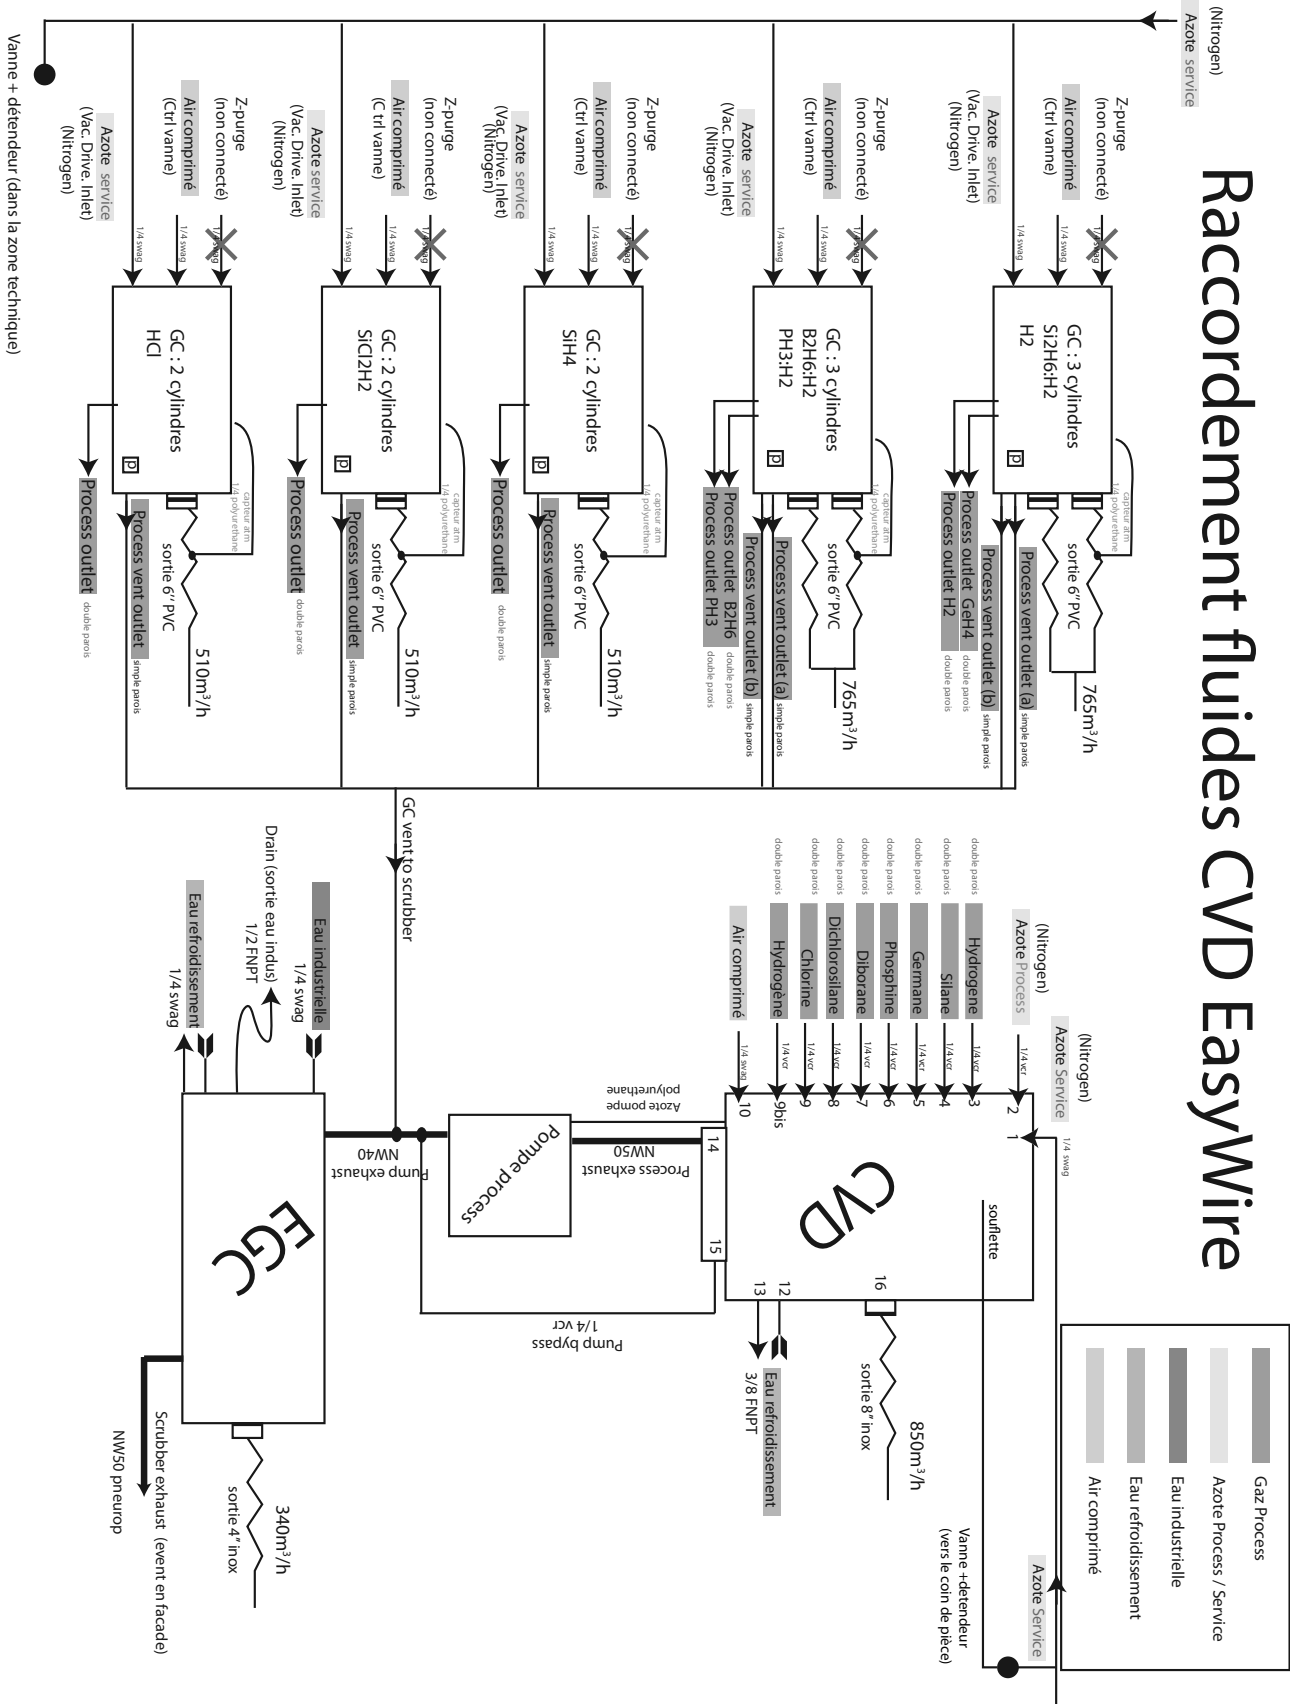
Raccordement fluides CVD EasyWire

Azote service
(Nitrogen)

Z-purge
(non connecté)
Air comprimé
(Ctrl vanne)
Azote service
(Vac. Drive. Inlet)
(Nitrogen)
1/4 swag
1/4 swag
1/4 swag
GC : 3 cylindres
Si2H6:H2
H2
capteur atm
1/4 polyurethane
sortie 6" PVC
765m$^3$/h
Process vent outlet (a) simple parois
Process vent outlet (b) simple parois
Process outlet GeH4 double parois
Process outlet H2 double parois

Z-purge
(non connecté)
Air comprimé
(Ctrl vanne)
Azote service
(Vac. Drive. Inlet)
(Nitrogen)
1/4 swag
1/4 swag
1/4 swag
GC : 3 cylindres
B2H6:H2
PH3:H2
capteur atm
1/4 polyurethane
sortie 6" PVC
765m$^3$/h
Process vent outlet (a) simple parois
Process vent outlet (b) simple parois
Process outlet B2H6 double parois
Process outlet PH3 double parois

Z-purge
(non connecté)
Air comprimé
(Ctrl vanne)
Azote service
(Vac. Drive. Inlet)
(Nitrogen)
1/4 swag
1/4 swag
1/4 swag
GC : 2 cylindres
SiH4
capteur atm
1/4 polyurethane
sortie 6" PVC
510m$^3$/h
Process vent outlet simple parois
Process outlet double parois

Z-purge
(non connecté)
Air comprimé
(C trl vanne)
Azote service
(Vac. Drive. Inlet)
(Nitrogen)
1/4 swag
1/4 swag
1/4 swag
GC : 2 cylindres
SiCl2H2
capteur atm
1/4 polyurethane
sortie 6" PVC
510m$^3$/h
Process vent outlet simple parois
Process outlet double parois

Z-purge
(non connecté)
Air comprimé
(Ctrl vanne)
Azote service
(Vac. Drive. Inlet)
(Nitrogen)
1/4 swag
1/4 swag
1/4 swag
GC : 2 cylindres
HCl
capteur atm
1/4 polyurethane
sortie 6" PVC
510m$^3$/h
Process vent outlet simple parois
Process outlet double parois

Vanne + détendeur (dans la zone technique)

GC vent to scrubber

Azote Service
(Nitrogen)
1/4 vcr
Azote Process
(Nitrogen)
double parois Hydrogene 1/4 vcr 3
double parois Silane 1/4 vcr 4
double parois Germane 1/4 vcr 5
double parois Phosphine 1/4 vcr 6
double parois Diborane 1/4 vcr 7
double parois Dichlorosilane 1/4 vcr 8
double parois Chlorine 1/4 vcr 9
double parois Hydrogène 1/4 vcr 9bis
Air comprimé 1/4 swag 10
2
1
1/4 swag
soufflette
CVD
16
sortie 8" inox
850m$^3$/h
12
13
Eau refroidissement
3/8 FNPT
14
15
Process exhaust
NW50
Azote pompe
polyurethane
Pompe process
Pump exhaust
NW40
Pump bypass
1/4 vcr

Eau industrielle
1/4 swag
Drain (sortie eau indus)
1/2 FNPT
Eau refroidissement
1/4 swag
EGC
sortie 4" inox
340m$^3$/h
Scrubber exhaust (event en facade)
NW50 pneurop

Gaz Process
Azote Process / Service
Eau industrielle
Eau refroidissement
Air comprimé

Azote Service
Vanne +detendeur
(vers le coin de pièce)